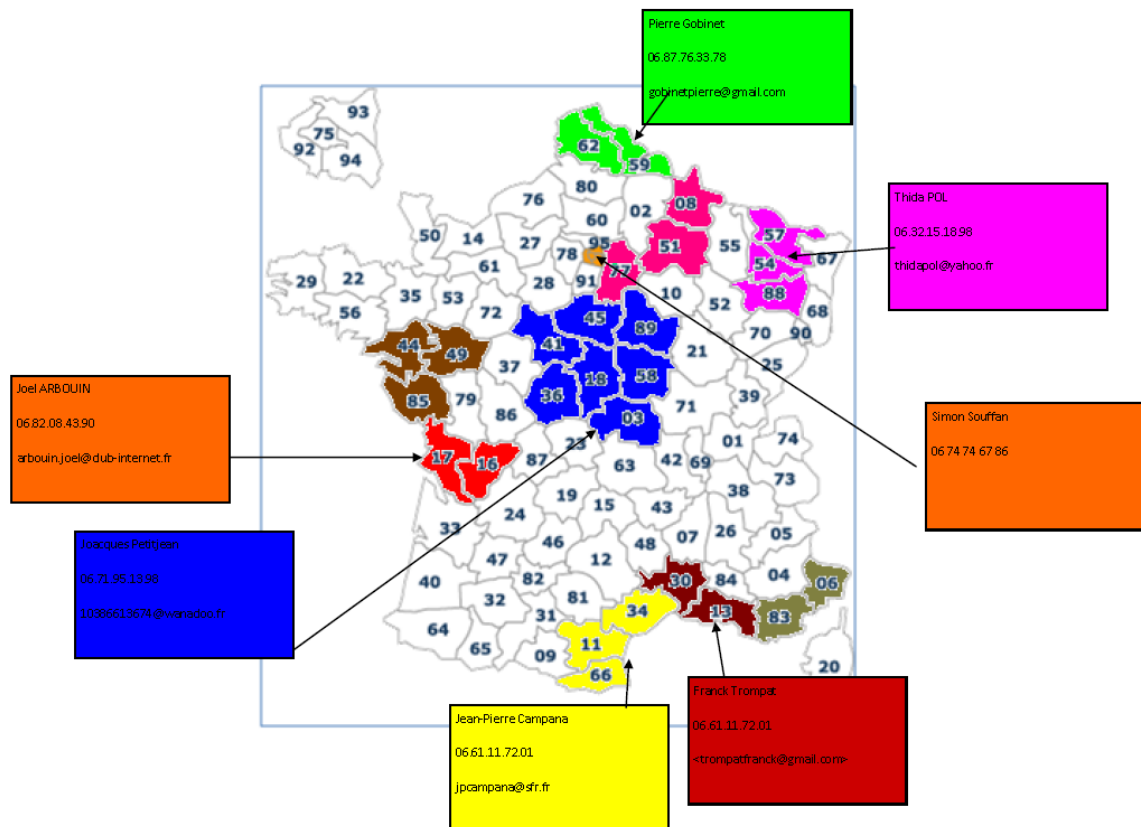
Pierre Gobinet

06.87.76.33.78

gobinetpierre@gmail.com

Thida POL

06.32.15.18.98

thidapol@yahoo.fr

Joel ARBOUIN

06.82.08.43.90

arbouin.joel@club-internet.fr

Simon Souffan

06 74 74 67 86

Jacques Petitjean

06.71.95.15.98

10386615674@wanadoo.fr

Jean-Pierre Campana

06.61.11.72.01

jpcampana@sfr.fr

Franck Trompat

06.61.11.72.01

<trompatfranck@gmail.com>

93 75 92 94 62 59 80 76 08 02 60 50 14 27 95 51 55 57 67 78 54 29 22 61 77 35 53 28 91 88 10 52 68 56 72 45 89 70 90 44 49 41 37 21 25 18 58 85 79 36 86 39 03 71 01 74 17 16 87 23 63 42 69 73 19 38 15 24 43 33 26 05 46 48 07 40 47 12 04 06 82 30 84 32 81 34 13 83 31 11 64 65 09 66 20